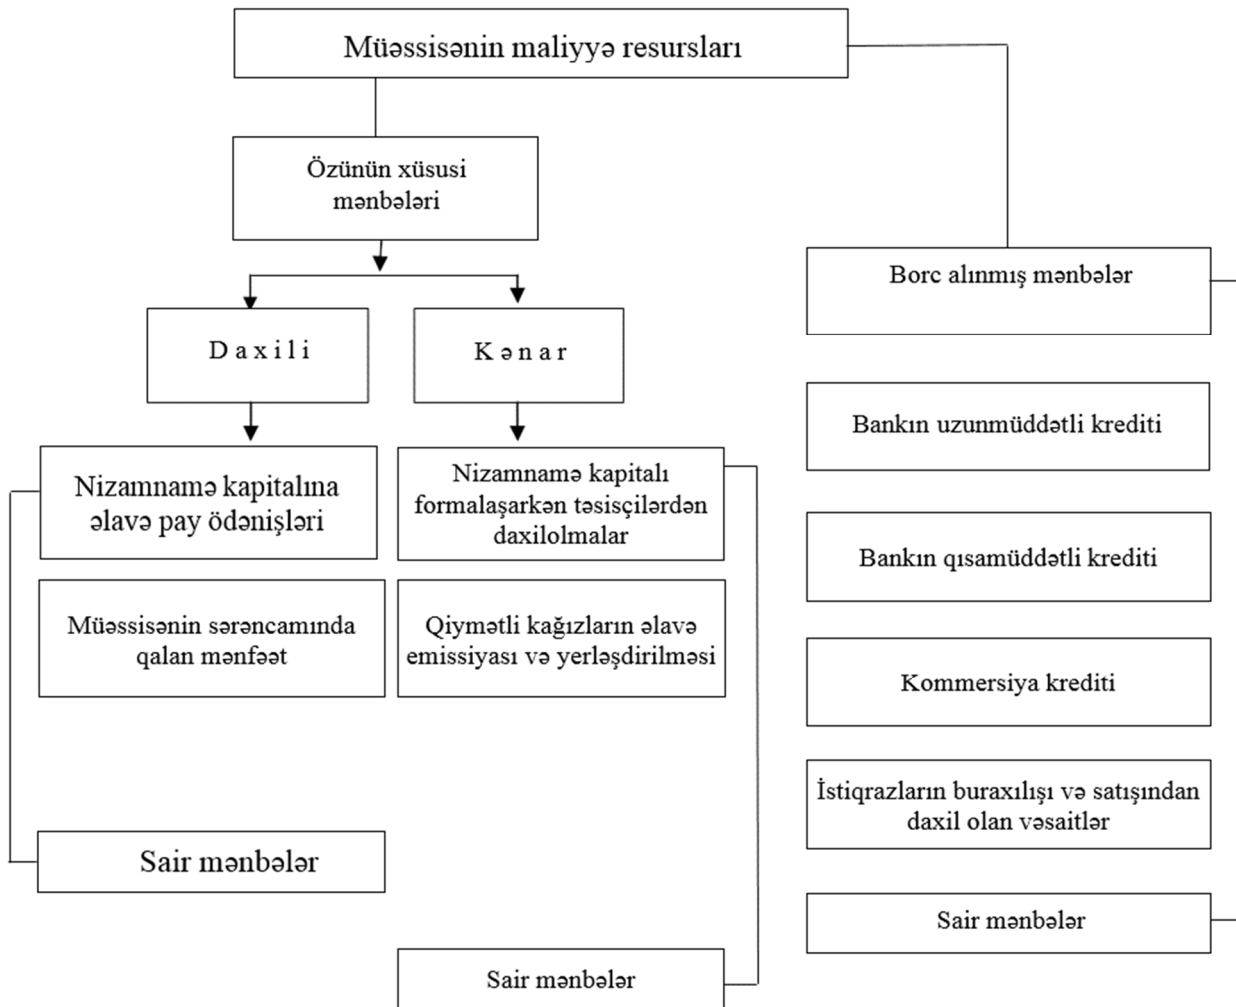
Müəssisənin maliyyə resursları

Özünün xüsusi mənbələri

Borc alınmış mənbələr

D a x i l i

K ə n a r

Bankın uzunmüddətli krediti

Nizamnamə kapitalına əlavə pay ödənişləri

Nizamnamə kapitalı formalaşarkən təsisçilərdən daxilolmalar

Bankın qısamüddətli krediti

Müəssisənin sərəncamında qalan mənfəət

Qiymətli kağızların əlavə emissiyası və yerləşdirilməsi

Kommersiya krediti

İstiqrazların buraxılışı və satışından daxil olan vəsaitlər

Sair mənbələr

Sair mənbələr

Sair mənbələr